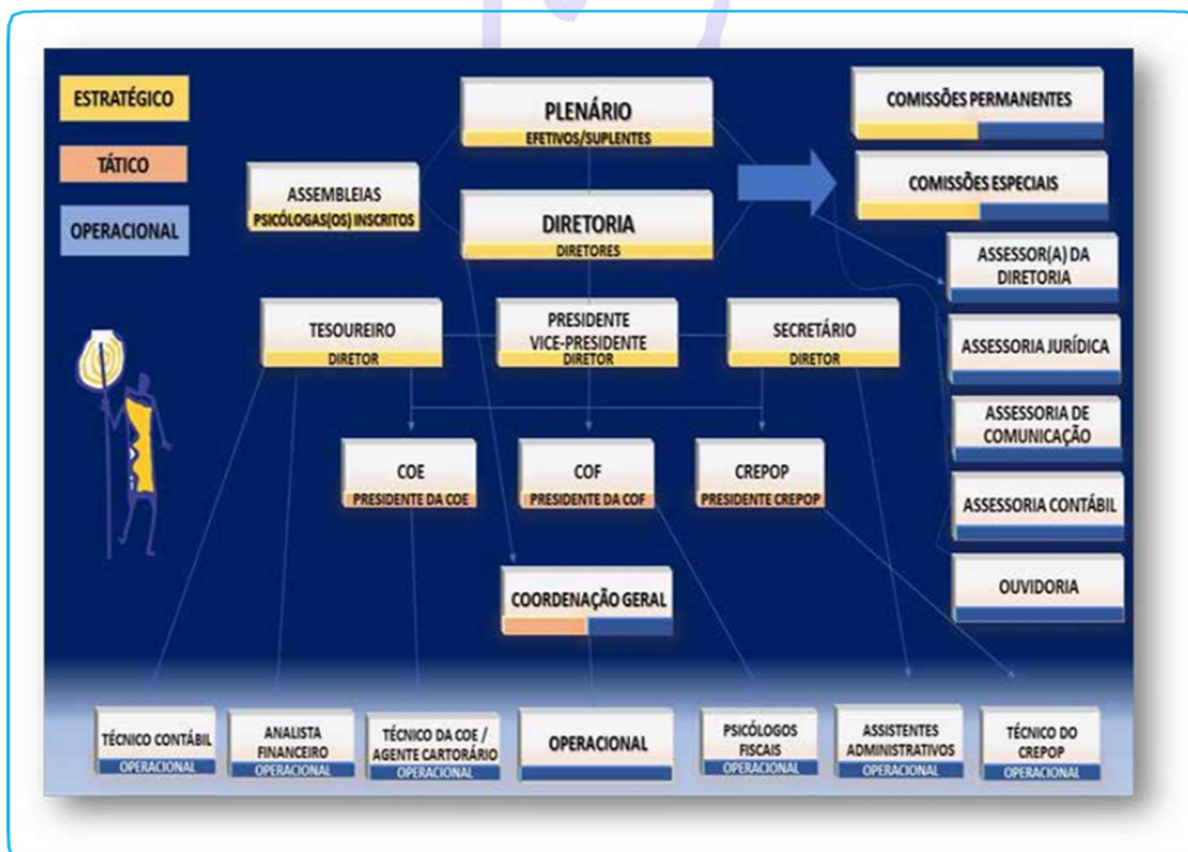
ESTRATÉGICO

TÁTICO

OPERACIONAL

PLENÁRIO
EFETIVOS/SUPLENTES

ASSEMBLEIAS
PSICÓLOGAS(OS) INSCRITOS

DIRETORIA
DIRETORES

COMISSÕES PERMANENTES

COMISSÕES ESPECIAIS

ASSESSOR(A) DA DIRETORIA

ASSESSORIA JURÍDICA

ASSESSORIA DE COMUNICAÇÃO

ASSESSORIA CONTÁBIL

OUVIDORIA

TESOUREIRO
DIRETOR

PRESIDENTE
VICE-PRESIDENTE
DIRETOR

SECRETÁRIO
DIRETOR

COE
PRESIDENTE DA COE

COF
PRESIDENTE DA COF

CREPOP
PRESIDENTE CREPOP

COORDENAÇÃO GERAL

TÉCNICO CONTÁBIL
OPERACIONAL

ANALISTA FINANCEIRO
OPERACIONAL

TÉCNICO DA COE / AGENTE CARTORÁRIO
OPERACIONAL

OPERACIONAL

PSICÓLOGOS FISCAIS
OPERACIONAL

ASSISTENTES ADMINISTRATIVOS
OPERACIONAL

TÉCNICO DO CREPOP
OPERACIONAL